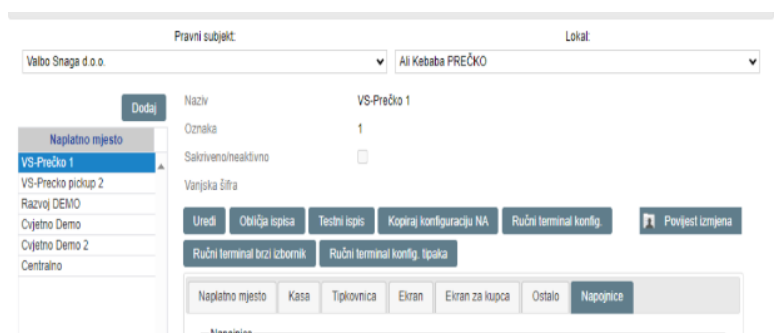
Pravni subjekt:

Lokal:

Valbo Snaga d.o.o.

Ali Kebaba PREČKO

Dodaj

Naplatno mjesto

VS-Prečko 1
VS-Precko pickup 2
Razvoj DEMO
Cvjetno Demo
Cvjetno Demo 2
Centralno

Naziv VS-Prečko 1
Oznaka 1
Sakriveno/neaktivno
Vanjska šifra

Uredi
Obličja ispisa
Testni ispis
Kopiraj konfiguraciju NA
Ručni terminal konfig.
Povijest izmjena
Ručni terminal brzi izbornik
Ručni terminal konfig. tipaka

Naplatno mjesto
Kasa
Tipkovnica
Ekran
Ekran za kupca
Ostalo
Napojnice

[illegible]